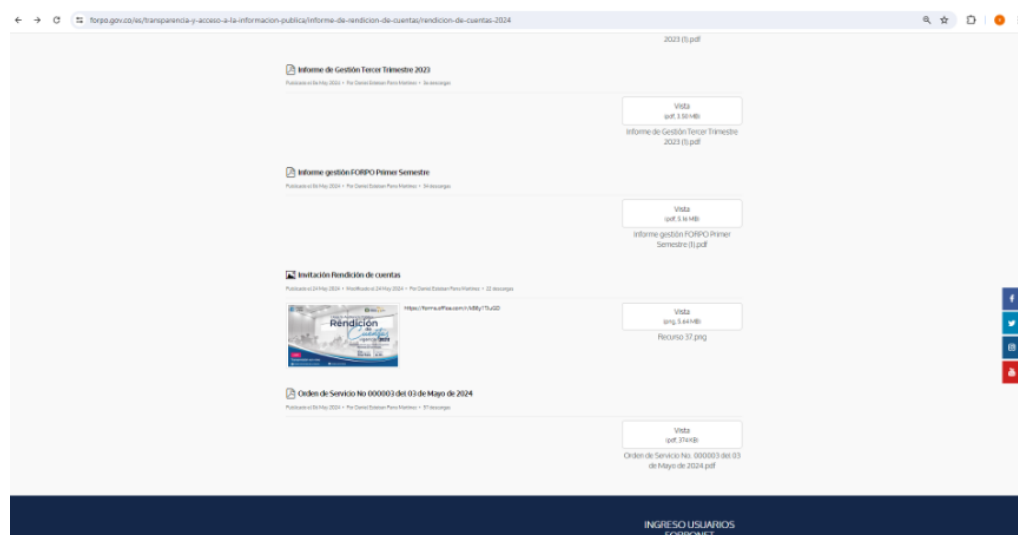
forpo.gov.co/es/transparencia-y-acceso-a-la-informacion-publica/informe-de-rendicion-de-cuentas/rendicion-de-cuentas-2024

2023 (1).pdf

Informe de Gestión Tercer Trimestre 2023

Publicado el 06 May 2024 • Por Daniel Esteban Pena Martinez • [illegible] descargas

Vista
(pdf, 3.50 MB)
Informe de Gestión Tercer Trimestre 2023 (1).pdf

Informe gestión FORPO Primer Semestre

Publicado el 06 May 2024 • Por Daniel Esteban Pena Martinez • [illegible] descargas

Vista
(pdf, 3.16 MB)
Informe gestión FORPO Primer Semestre (1).pdf

Invitación Rendición de cuentas

Publicado el 24 May 2024 • Modificado el 24 May 2024 • Por Daniel Esteban Pena Martinez • 22 descargas

Rendición

https://forms.office.com/r/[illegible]

Vista
(png, 3.64 MB)
Recurso 37.png

Orden de Servicio No 000003 del 03 de Mayo de 2024

Publicado el 06 May 2024 • Por Daniel Esteban Pena Martinez • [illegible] descargas

Vista
(pdf, 374 KB)
Orden de Servicio No. 000003 del 03 de Mayo de 2024.pdf

INGRESO USUARIOS
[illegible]